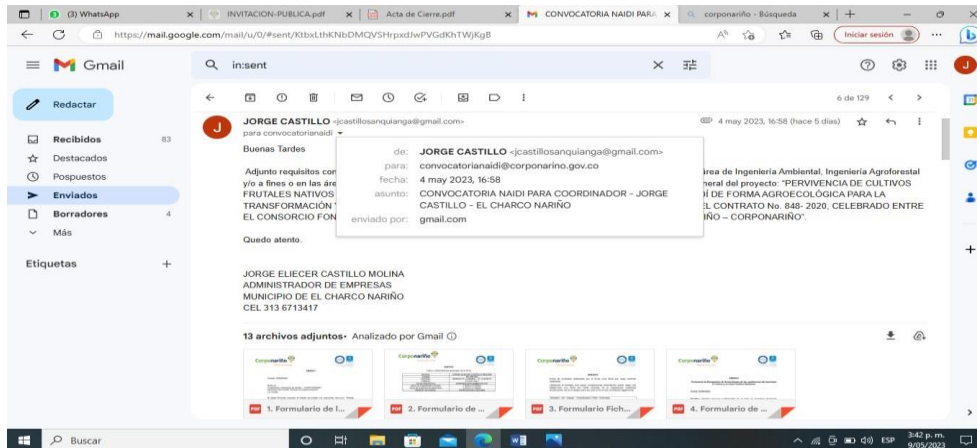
(3) WhatsApp
INVITACION-PUBLICA.pdf
Acta de Cierre.pdf
CONVOCATORIA NAIDI PARA
corponariño - Búsqueda
https://mail.google.com/mail/u/0/#sent/KtbxLthKNbDMQVSHrpxdJwPVGdKhTWjKgB
Iniciar sesión

Gmail
in:sent
Redactar
Recibidos 83
Destacados
Pospuestos
Enviados
Borradores 4
Más
Etiquetas

6 de 129

JORGE CASTILLO <jcastillosanquianga@gmail.com>
para convocatorianaidi
4 may 2023, 16:58 (hace 5 días)

Buenas Tardes

Adjunto requisitos con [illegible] área de Ingeniería Ambiental, Ingeniería Agroforestal y/o a fines o en las áre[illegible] neral del proyecto: "PERVIVENCIA DE CULTIVOS FRUTALES NATIVOS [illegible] DE FORMA AGROECOLÓGICA PARA LA TRANSFORMACIÓN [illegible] EL CONTRATO No. 848- 2020, CELEBRADO ENTRE EL CONSORCIO FON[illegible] IÑO – CORPONARIÑO".

de: JORGE CASTILLO <jcastillosanquianga@gmail.com>
para: convocatorianaidi@corponarino.gov.co
fecha: 4 may 2023, 16:58
asunto: CONVOCATORIA NAIDI PARA COORDINADOR - JORGE CASTILLO - EL CHARCO NARIÑO
enviado por: gmail.com

Quedo atento.

JORGE ELIECER CASTILLO MOLINA
ADMINISTRADOR DE EMPRESAS
MUNICIPIO DE EL CHARCO NARIÑO
CEL 313 6713417

13 archivos adjuntos • Analizado por Gmail

1. Formulario de I...
2. Formulario de ...
3. Formulario Fich...
4. Formulario de ...

Buscar
ESP
3:42 p. m.
9/05/2023